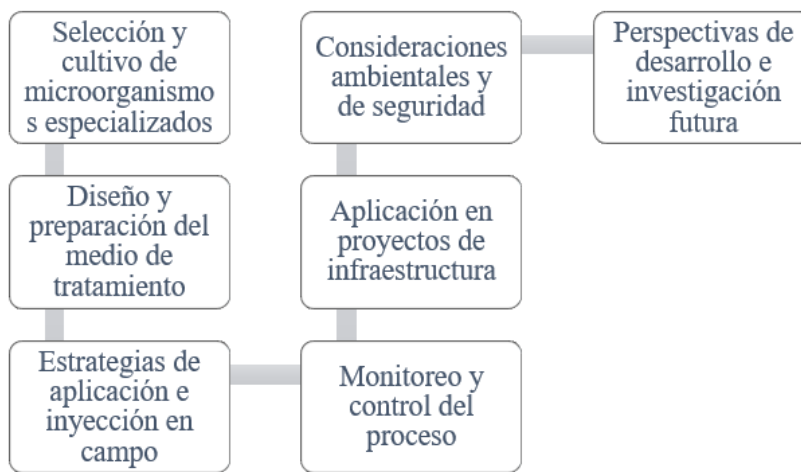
Selección y cultivo de microorganismo s especializados

Diseño y preparación del medio de tratamiento

Estrategias de aplicación e inyección en campo

Monitoreo y control del proceso

Aplicación en proyectos de infraestructura

Consideraciones ambientales y de seguridad

Perspectivas de desarrollo e investigación futura